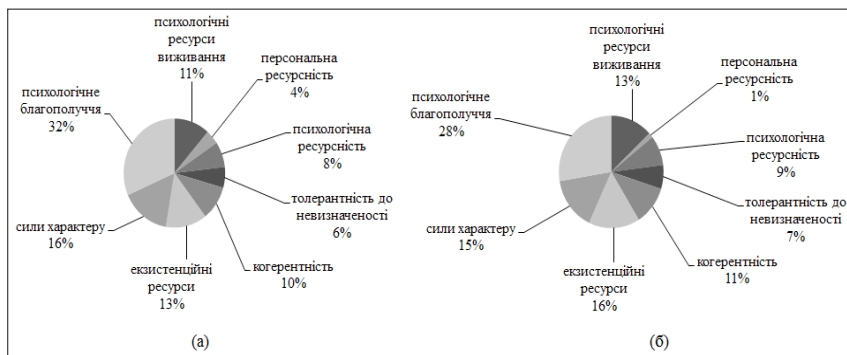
психологічні ресурси виживання
11%

персональна ресурсність
4%

психологічне благополуччя
32%

психологічна ресурсність
8%

толерантність до невизначеності
6%

сили характеру
16%

когерентність
10%

екзистенційні ресурси
13%

(а)

психологічні ресурси виживання
13%

персональна ресурсність
1%

психологічне благополуччя
28%

психологічна ресурсність
9%

толерантність до невизначеності
7%

сили характеру
15%

когерентність
11%

екзистенційні ресурси
16%

(б)